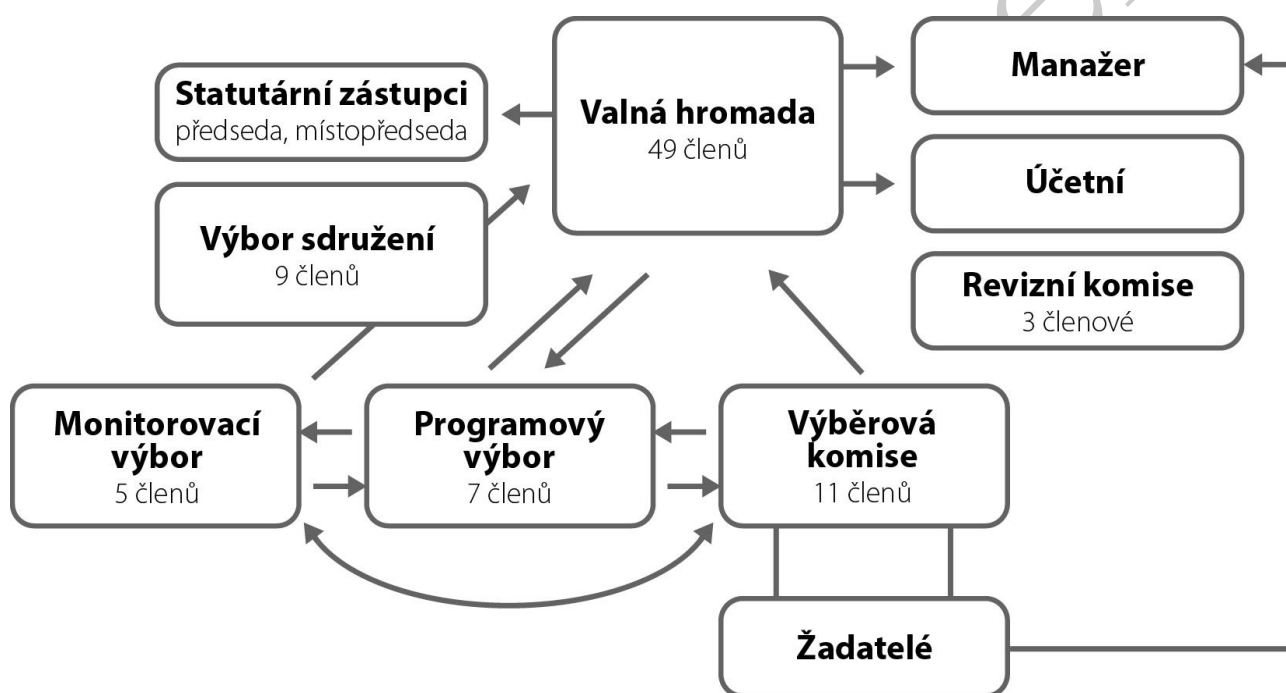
Statutární zástupci
předseda, místopředseda

Valná hromada
49 členů

Manažer

Účetní

Výbor sdružení
9 členů

Revizní komise
3 členové

Monitorovací výbor
5 členů

Programový výbor
7 členů

Výběrová komise
11 členů

Žadatelé